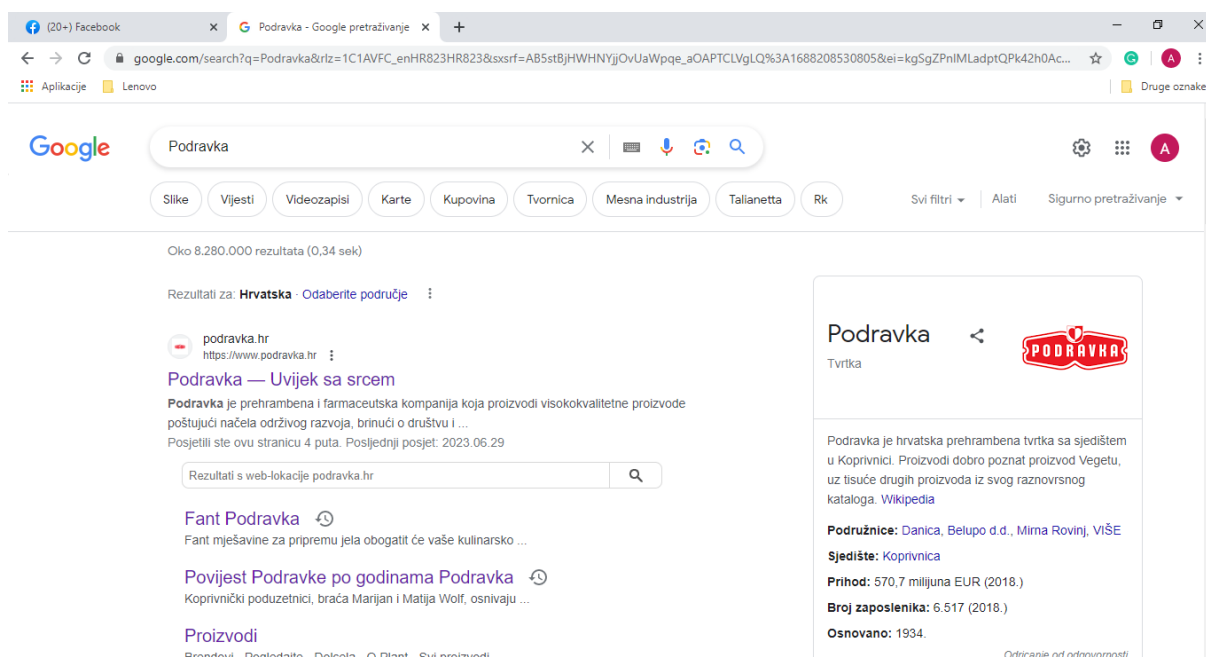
(20+) Facebook
Podravka - Google pretraživanje
+
google.com/search?q=Podravka&rlz=1C1AVFC_enHR823HR823&sxsrf=AB5stBjHWHNYjjOvUaWpqe_aOAPTCLVgLQ%3A1688208530805&ei=kgSgZPnIMLadptQPk42h0Ac...
Aplikacije
Lenovo
Druge oznake

Google
Podravka

Slike
Vijesti
Videozapisi
Karte
Kupovina
Tvornica
Mesna industrija
Talianetta
Rk
Svi filtri
Alati
Sigurno pretraživanje

Oko 8.280.000 rezultata (0,34 sek)

Rezultati za: **Hrvatska** · Odaberite područje

podravka.hr
https://www.podravka.hr

Podravka — Uvijek sa srcem

**Podravka** je prehrambena i farmaceutska kompanija koja proizvodi visokokvalitetne proizvode poštujući načela održivog razvoja, brinući o društvu i ...
Posjetili ste ovu stranicu 4 puta. Posljednji posjet: 2023.06.29

Rezultati s web-lokacije podravka.hr

Fant Podravka
Fant mješavine za pripremu jela obogatit će vaše kulinarsko ...

Povijest Podravke po godinama Podravka
Koprivnički poduzetnici, braća Marijan i Matija Wolf, osnivaju ...

Proizvodi
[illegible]

Podravka
Tvrtka
PODRAVKA

Podravka je hrvatska prehrambena tvrtka sa sjedištem u Koprivnici. Proizvodi dobro poznat proizvod Vegetu, uz tisuće drugih proizvoda iz svog raznovrsnog kataloga. Wikipedia

**Podružnice:** Danica, Belupo d.d., Mirna Rovinj, VIŠE
**Sjedište:** Koprivnica
**Prihod:** 570,7 milijuna EUR (2018.)
**Broj zaposlenika:** 6.517 (2018.)
**Osnovano:** 1934.
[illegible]